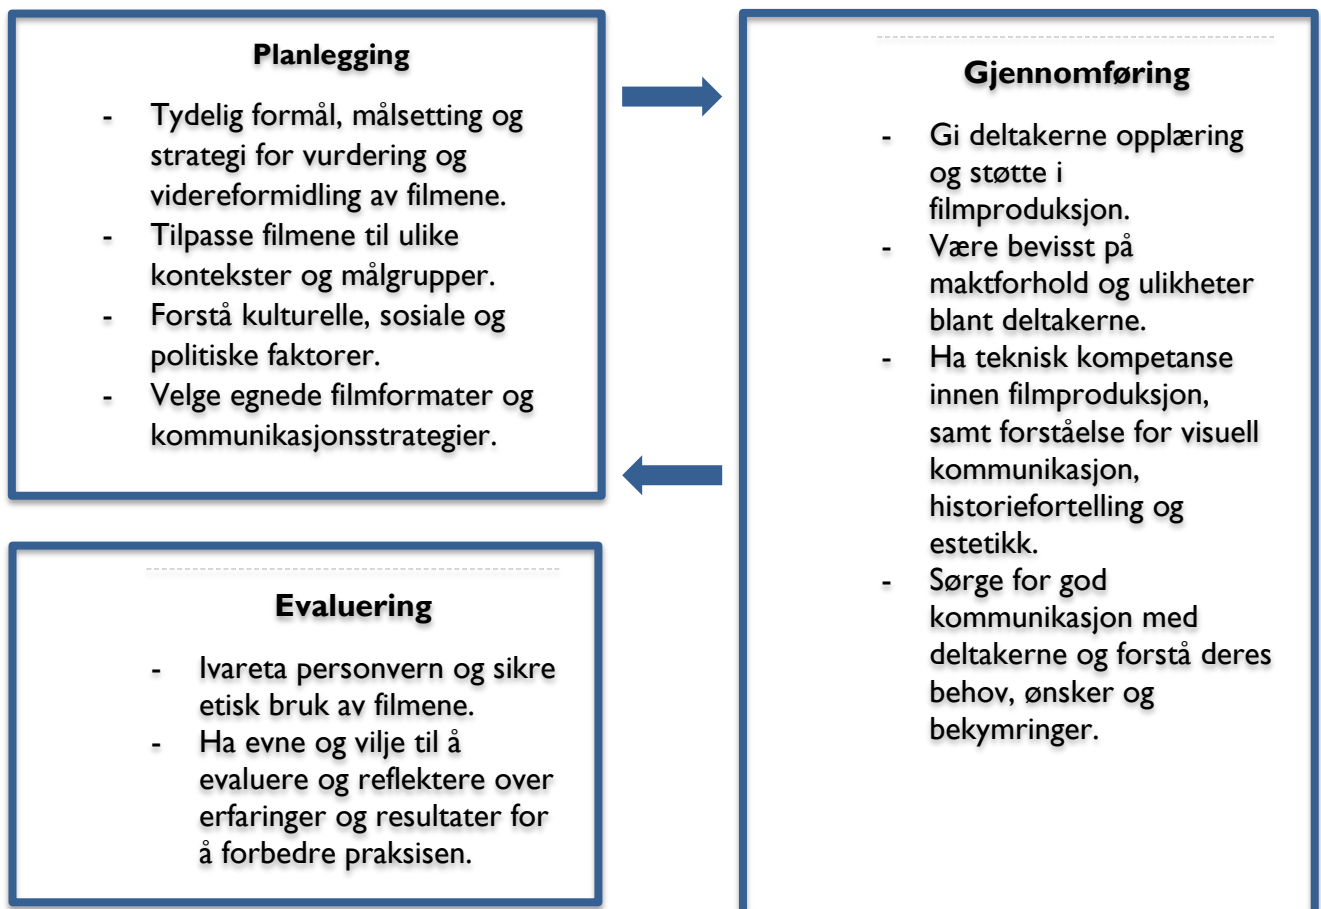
Planlegging

- Tydelig formål, målsetting og strategi for vurdering og videreformidling av filmene.
- Tilpasse filmene til ulike kontekster og målgrupper.
- Forstå kulturelle, sosiale og politiske faktorer.
- Velge egnede filmformater og kommunikasjonsstrategier.

Gjennomføring

- Gi deltakerne opplæring og støtte i filmproduksjon.
- Være bevisst på maktforhold og ulikheter blant deltakerne.
- Ha teknisk kompetanse innen filmproduksjon, samt forståelse for visuell kommunikasjon, historiefortelling og estetikk.
- Sørge for god kommunikasjon med deltakerne og forstå deres behov, ønsker og bekymringer.

Evaluering

- Ivareta personvern og sikre etisk bruk av filmene.
- Ha evne og vilje til å evaluere og reflektere over erfaringer og resultater for å forbedre praksisen.